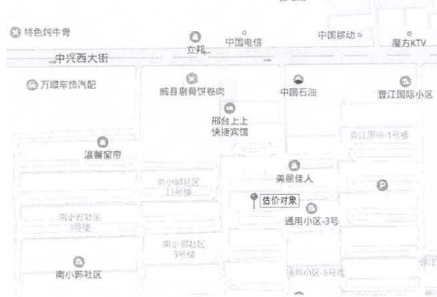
特色炖牛骨
立邦
中国电信
中国移动
魔方KTV
中兴西大街
万顺车饰汽配
威县暴骨饸饹面
中国石油
晋江国际小区
邢台上上快捷宾馆
晋江国际1号楼
温馨国际
美景佳人
南小郭社区11号楼
估价对象
南小郭社区3号楼
通用小区-3号
南小郭社区9号楼
南小郭社区
通用小区-5号楼